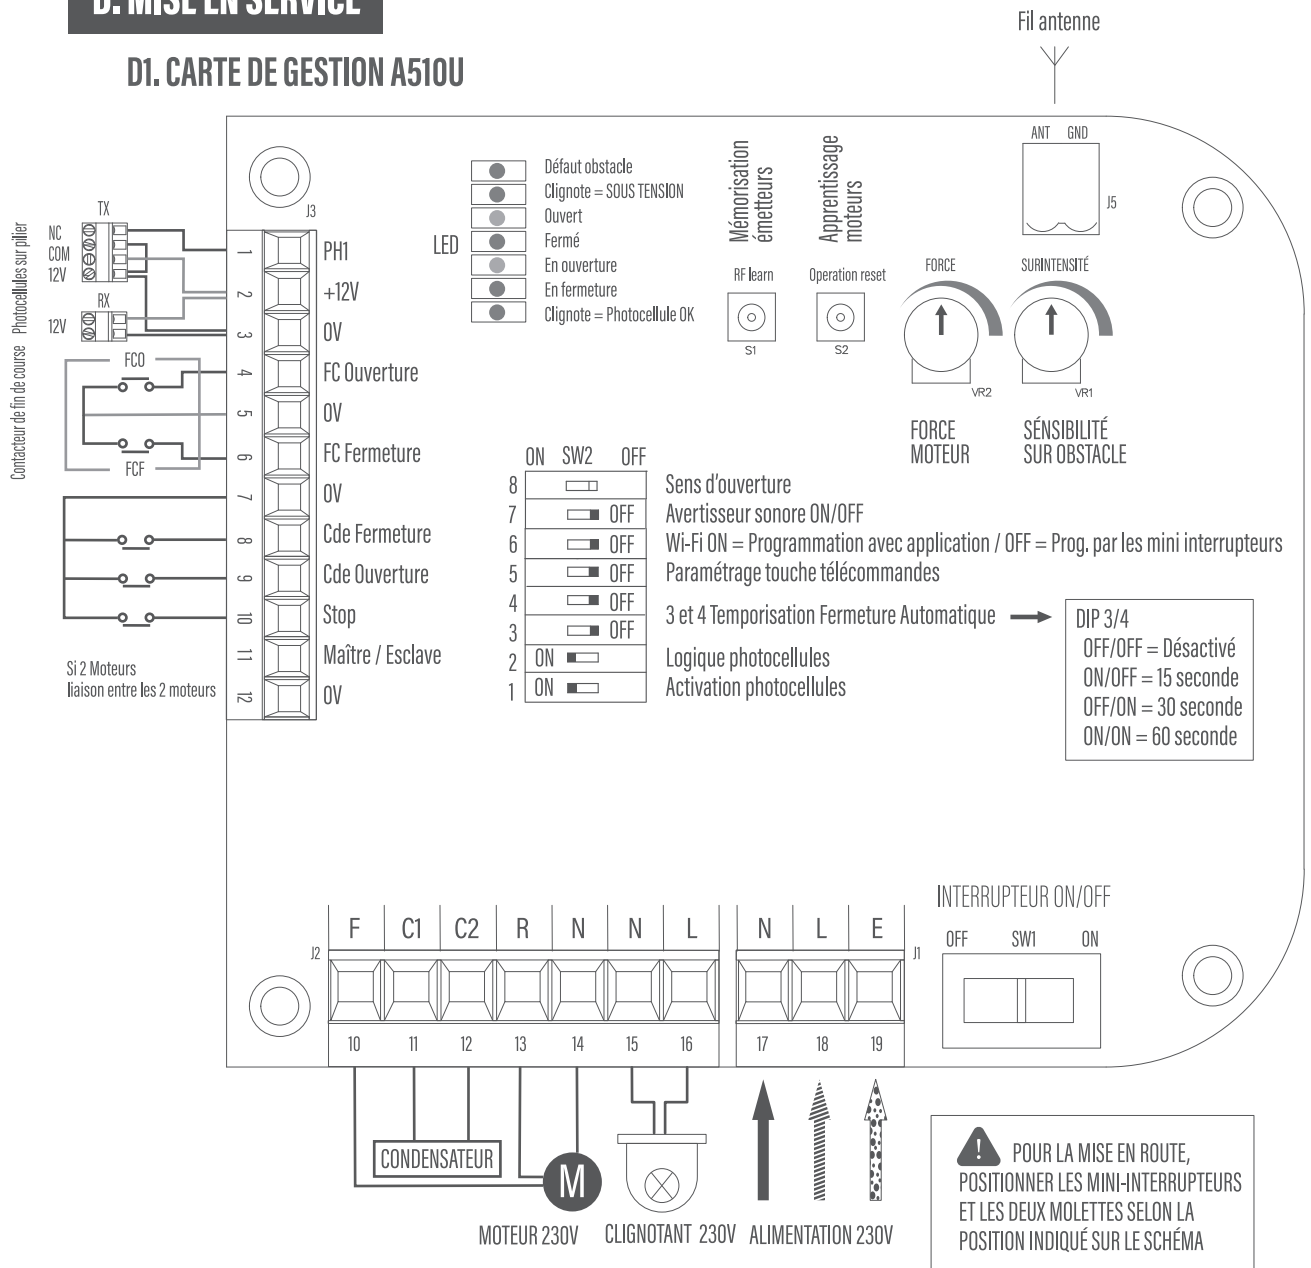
D. MISE EN SERVICE

D1. CARTE DE GESTION A510U

Fil antenne

ANT GND

J5

J3

LED

Défaut obstacle
Clignote = SOUS TENSION
Ouvert
Fermé
En ouverture
En fermeture
Clignote = Photocellule OK

Mémorisation émetteurs

Apprentissage moteurs

RF learn

S1

Operation reset

S2

FORCE

VR2

SURINTENSITÉ

VR1

FORCE MOTEUR

SÉNSIBILITÉ SUR OBSTACLE

Photocellules sur pilier

TX

NC
COM
12V

RX

12V

Contacteur de fin de course

FCO

FCF

1 PH1
2 +12V
3 0V
4 FC Ouverture
5 0V
6 FC Fermeture
7 0V
8 Cde Fermeture
9 Cde Ouverture
10 Stop
11 Maître / Esclave
12 0V

Si 2 Moteurs
liaison entre les 2 moteurs

ON SW2 OFF

8 Sens d'ouverture
7 OFF Avertisseur sonore ON/OFF
6 OFF Wi-Fi ON = Programmation avec application / OFF = Prog. par les mini interrupteurs
5 OFF Paramétrage touche télécommandes
4 OFF
3 OFF 3 et 4 Temporisation Fermeture Automatique
2 ON Logique photocellules
1 ON Activation photocellules

DIP 3/4
OFF/OFF = Désactivé
ON/OFF = 15 seconde
OFF/ON = 30 seconde
ON/ON = 60 seconde

INTERRUPTEUR ON/OFF

OFF SW1 ON

J2

| F | C1 | C2 | R | N | N | L |
|---|---|---|---|---|---|---|
| 10 | 11 | 12 | 13 | 14 | 15 | 16 |

| N | L | E |
|---|---|---|
| 17 | 18 | 19 |

J1

CONDENSATEUR

M

MOTEUR 230V

CLIGNOTANT 230V

ALIMENTATION 230V

! POUR LA MISE EN ROUTE, POSITIONNER LES MINI-INTERRUPTEURS ET LES DEUX MOLETTES SELON LA POSITION INDIQUÉ SUR LE SCHÉMA